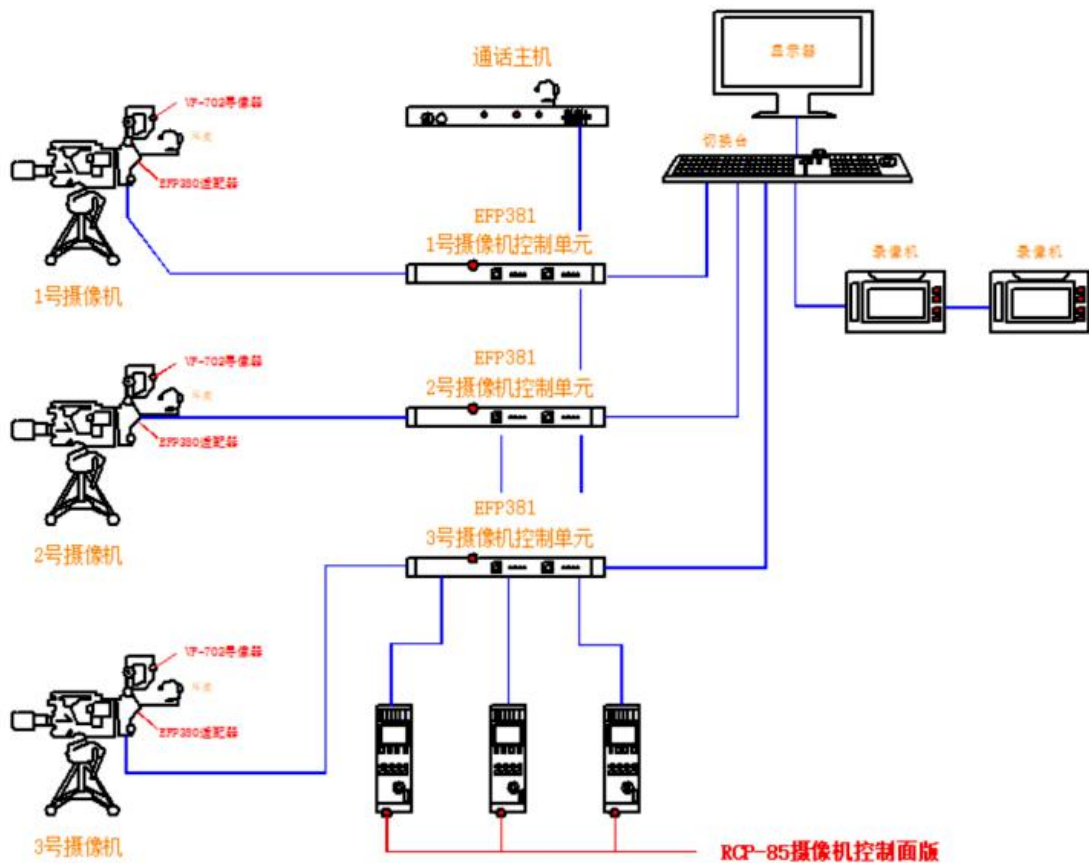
通话主机

显示器

切换台

VF-702寻像器

耳机

EFP380适配器

1号摄像机

EFP381
1号摄像机控制单元

录像机

录像机

VF-702寻像器

耳机

EFP380适配器

2号摄像机

EFP381
2号摄像机控制单元

EFP381
3号摄像机控制单元

VF-702寻像器

耳机

EFP380适配器

3号摄像机

RCP-85摄像机控制面版